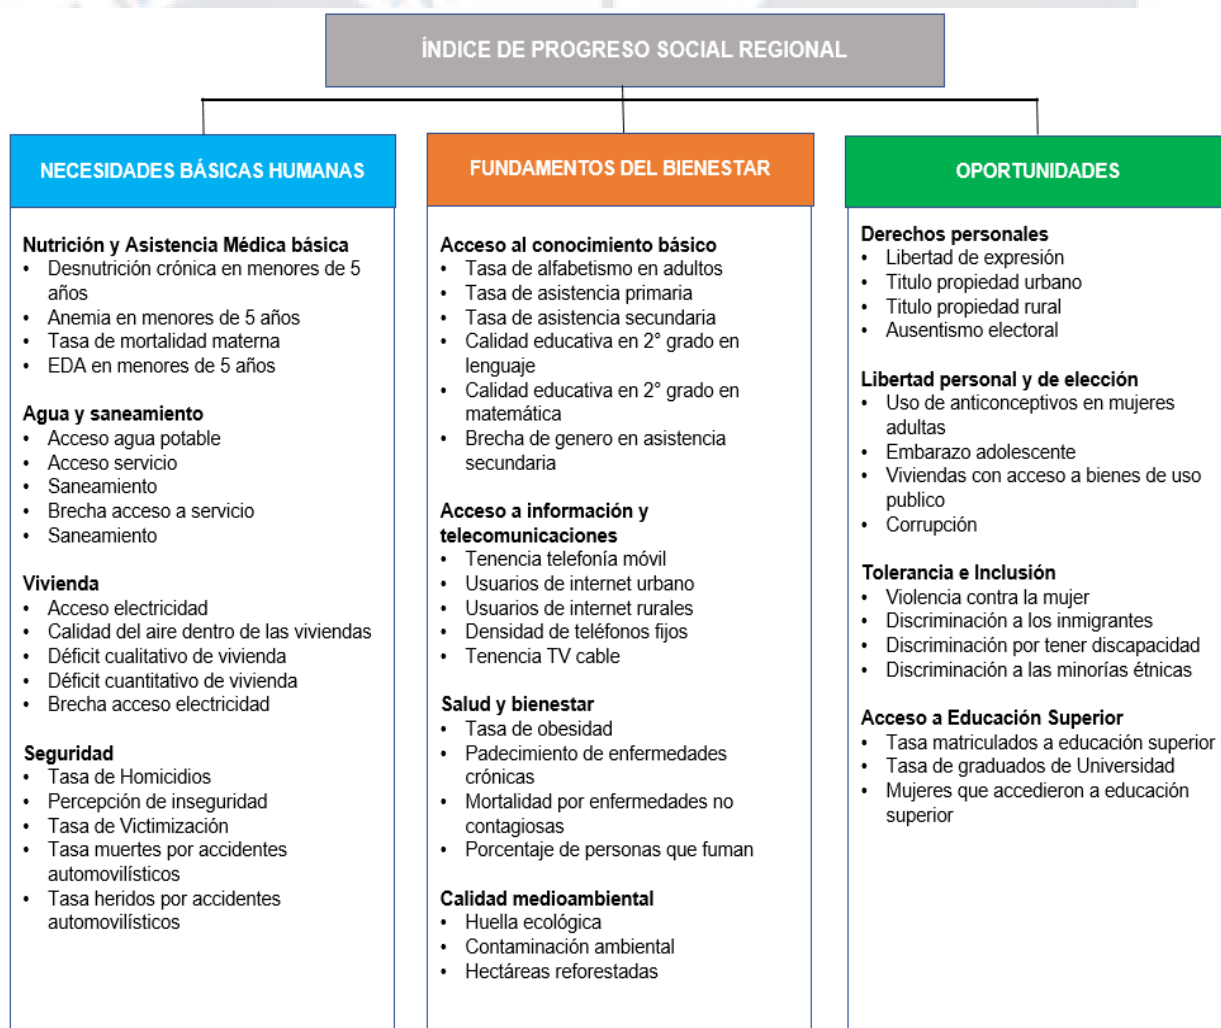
ÍNDICE DE PROGRESO SOCIAL REGIONAL

NECESIDADES BÁSICAS HUMANAS

Nutrición y Asistencia Médica básica
• Desnutrición crónica en menores de 5 años
• Anemia en menores de 5 años
• Tasa de mortalidad materna
• EDA en menores de 5 años

Agua y saneamiento
• Acceso agua potable
• Acceso servicio
• Saneamiento
• Brecha acceso a servicio
• Saneamiento

Vivienda
• Acceso electricidad
• Calidad del aire dentro de las viviendas
• Déficit cualitativo de vivienda
• Déficit cuantitativo de vivienda
• Brecha acceso electricidad

Seguridad
• Tasa de Homicidios
• Percepción de inseguridad
• Tasa de Victimización
• Tasa muertes por accidentes automovilísticos
• Tasa heridos por accidentes automovilísticos

FUNDAMENTOS DEL BIENESTAR

Acceso al conocimiento básico
• Tasa de alfabetismo en adultos
• Tasa de asistencia primaria
• Tasa de asistencia secundaria
• Calidad educativa en 2° grado en lenguaje
• Calidad educativa en 2° grado en matemática
• Brecha de genero en asistencia secundaria

Acceso a información y telecomunicaciones
• Tenencia telefonía móvil
• Usuarios de internet urbano
• Usuarios de internet rurales
• Densidad de teléfonos fijos
• Tenencia TV cable

Salud y bienestar
• Tasa de obesidad
• Padecimiento de enfermedades crónicas
• Mortalidad por enfermedades no contagiosas
• Porcentaje de personas que fuman

Calidad medioambiental
• Huella ecológica
• Contaminación ambiental
• Hectáreas reforestadas

OPORTUNIDADES

Derechos personales
• Libertad de expresión
• Titulo propiedad urbano
• Titulo propiedad rural
• Ausentismo electoral

Libertad personal y de elección
• Uso de anticonceptivos en mujeres adultas
• Embarazo adolescente
• Viviendas con acceso a bienes de uso publico
• Corrupción

Tolerancia e Inclusión
• Violencia contra la mujer
• Discriminación a los inmigrantes
• Discriminación por tener discapacidad
• Discriminación a las minorías étnicas

Acceso a Educación Superior
• Tasa matriculados a educación superior
• Tasa de graduados de Universidad
• Mujeres que accedieron a educación superior